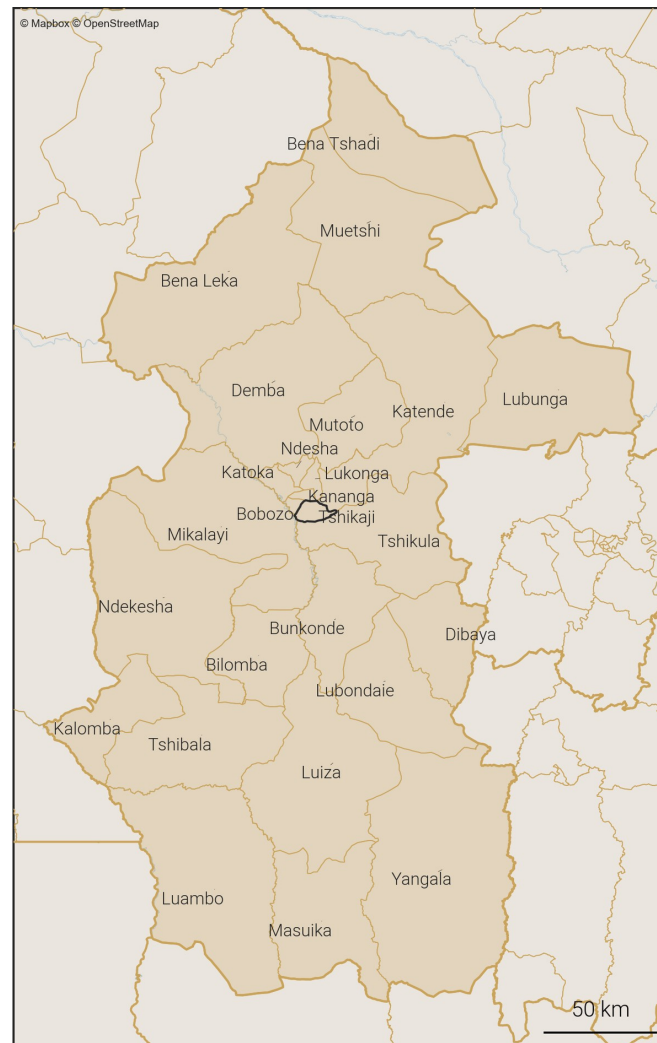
© Mapbox © OpenStreetMap

Bena Tshadi
Muetshi
Bena Leka
Demba
Katende
Lubunga
Mutoto
Ndesha
Katoka
Lukonga
Kananga
Bobozo
Tshikaji
Mikalayi
Tshikula
Ndekesha
Bunkonde
Dibaya
Bilomba
Lubondaie
Kalomba
Tshibala
Luiza
Yangala
Luambo
Masuika

50 km